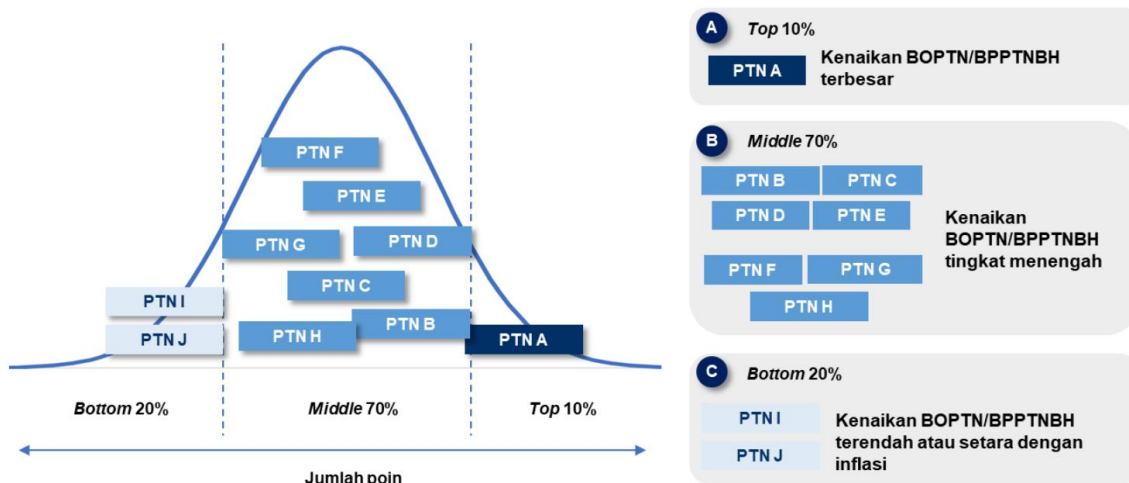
PTN F

PTN E

PTN G

PTN D

PTN C

PTN I

PTN J

PTN H

PTN B

PTN A

Bottom 20%

Middle 70%

Top 10%

Jumlah poin

A Top 10%

PTN A

Kenaikan BOPTN/BPPTNBH terbesar

B Middle 70%

PTN B

PTN C

PTN D

PTN E

PTN F

PTN G

PTN H

Kenaikan BOPTN/BPPTNBH tingkat menengah

C Bottom 20%

PTN I

PTN J

Kenaikan BOPTN/BPPTNBH terendah atau setara dengan inflasi